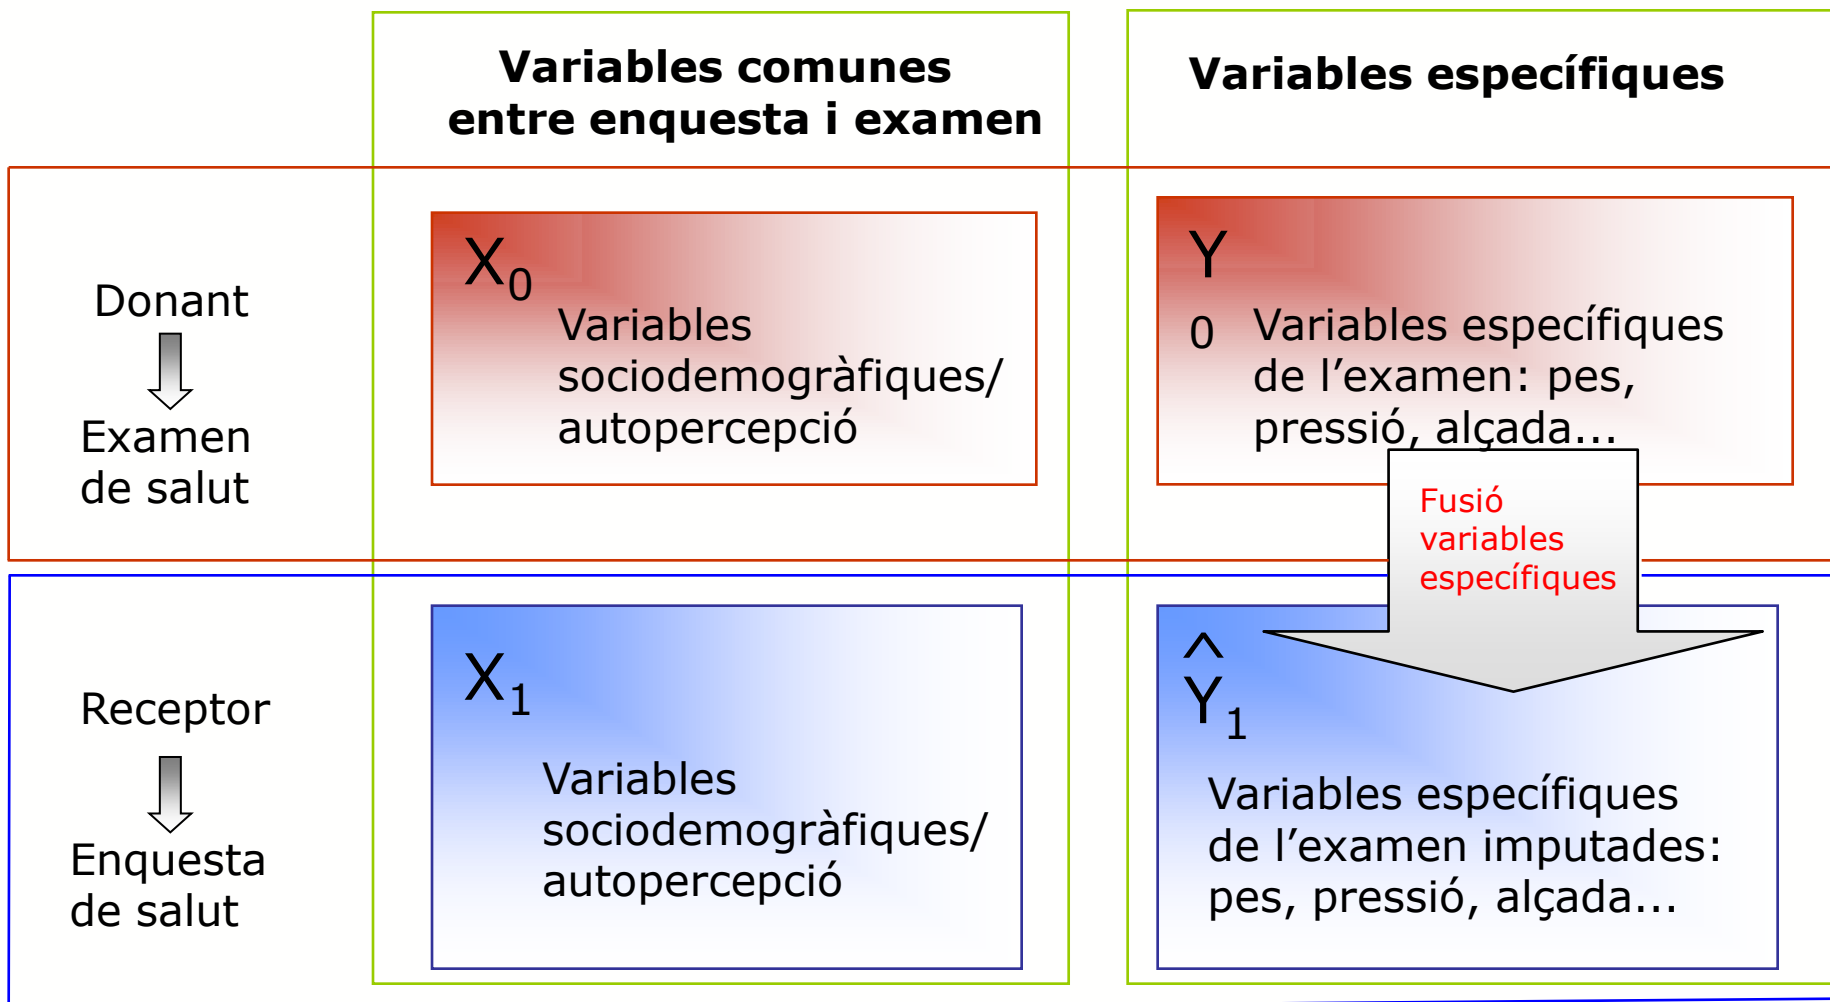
Variables comunes entre enquesta i examen

Variables específiques

Donant

Examen de salut

$X_0$

Variables sociodemogràfiques/ autopercepció

Y

0

Variables específiques de l'examen: pes, pressió, alçada...

Fusió variables específiques

Receptor

Enquesta de salut

$X_1$

Variables sociodemogràfiques/ autopercepció

$\hat{Y}_1$

Variables específiques de l'examen imputades: pes, pressió, alçada...